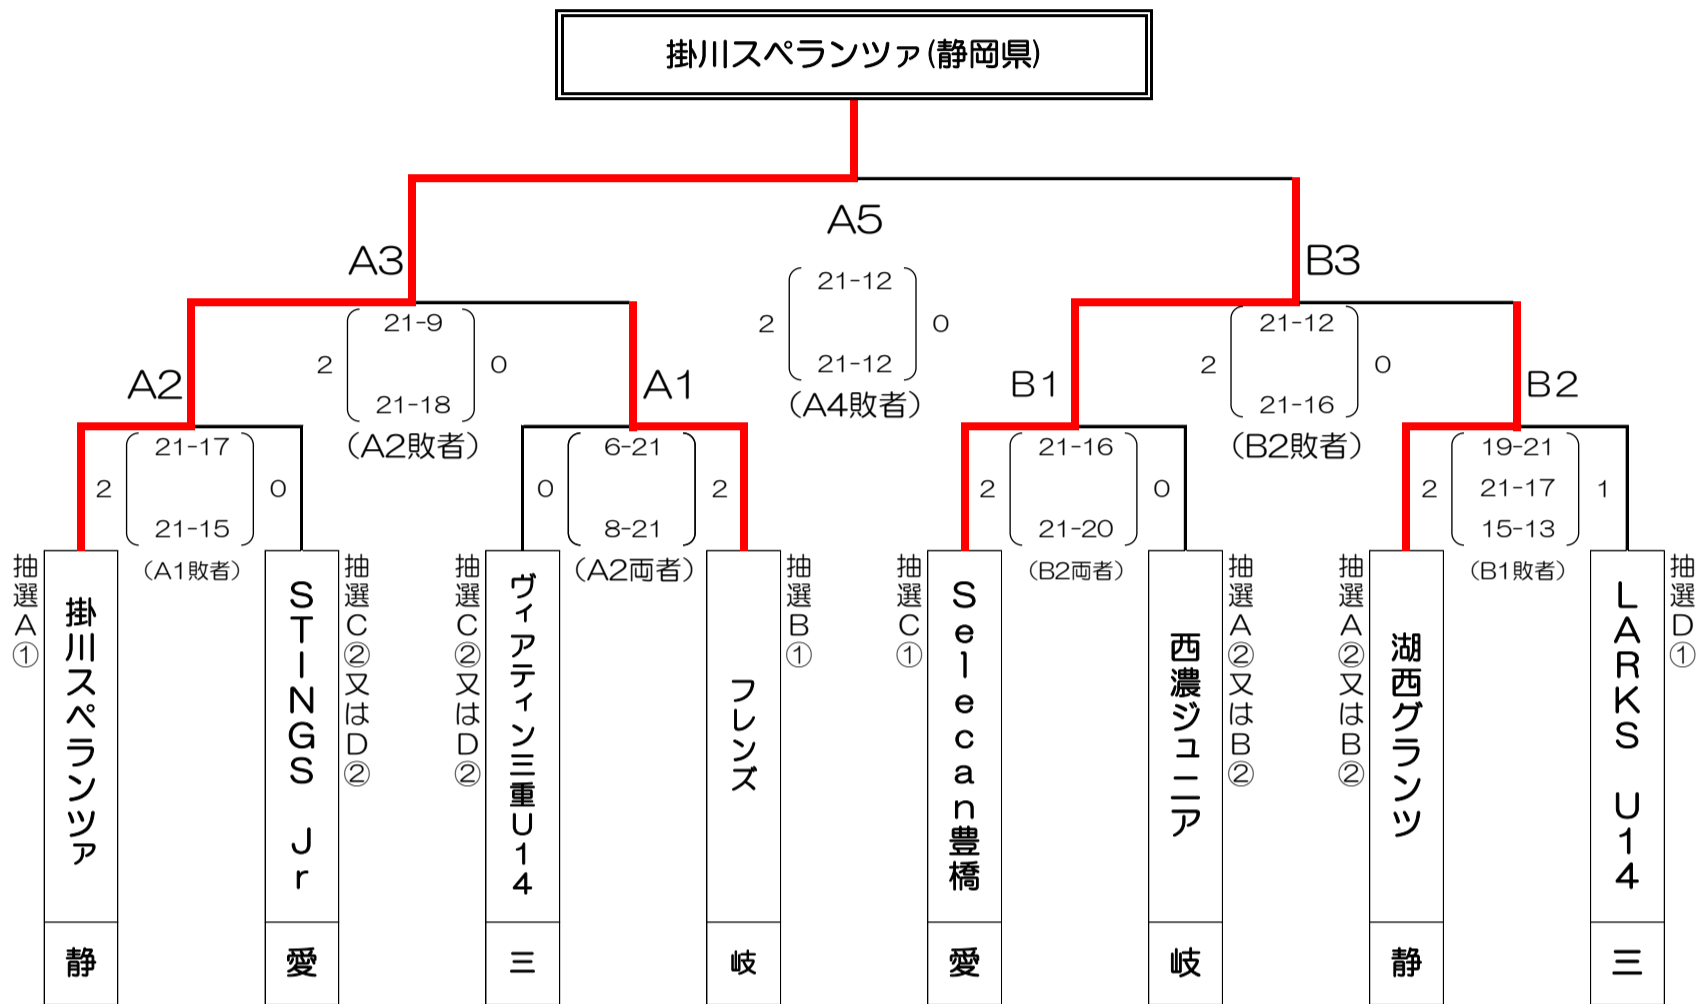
掛川スペランツァ(静岡県)

A5
2 21-12 21-12 0
(A4敗者)

A3
2 21-9 21-18 0
(A2敗者)

B3
2 21-12 21-16 0
(B2敗者)

A2
2 21-17 21-15 0
(A1敗者)

A1
0 6-21 8-21 2
(A2両者)

B1
2 21-16 21-20 0
(B2両者)

B2
2 19-21 21-17 15-13 1
(B1敗者)

抽選A①
掛川スペランツァ
静

抽選C②又はD②
STINGS Jr
愛

抽選C②又はD②
ヴィアティン三重U14
三

抽選B①
フレンズ
岐

抽選C①
Selecan豊橋
愛

抽選A②又はB②
西濃ジュニア
岐

抽選A②又はB②
湖西グランツ
静

抽選D①
LARKS U14
三